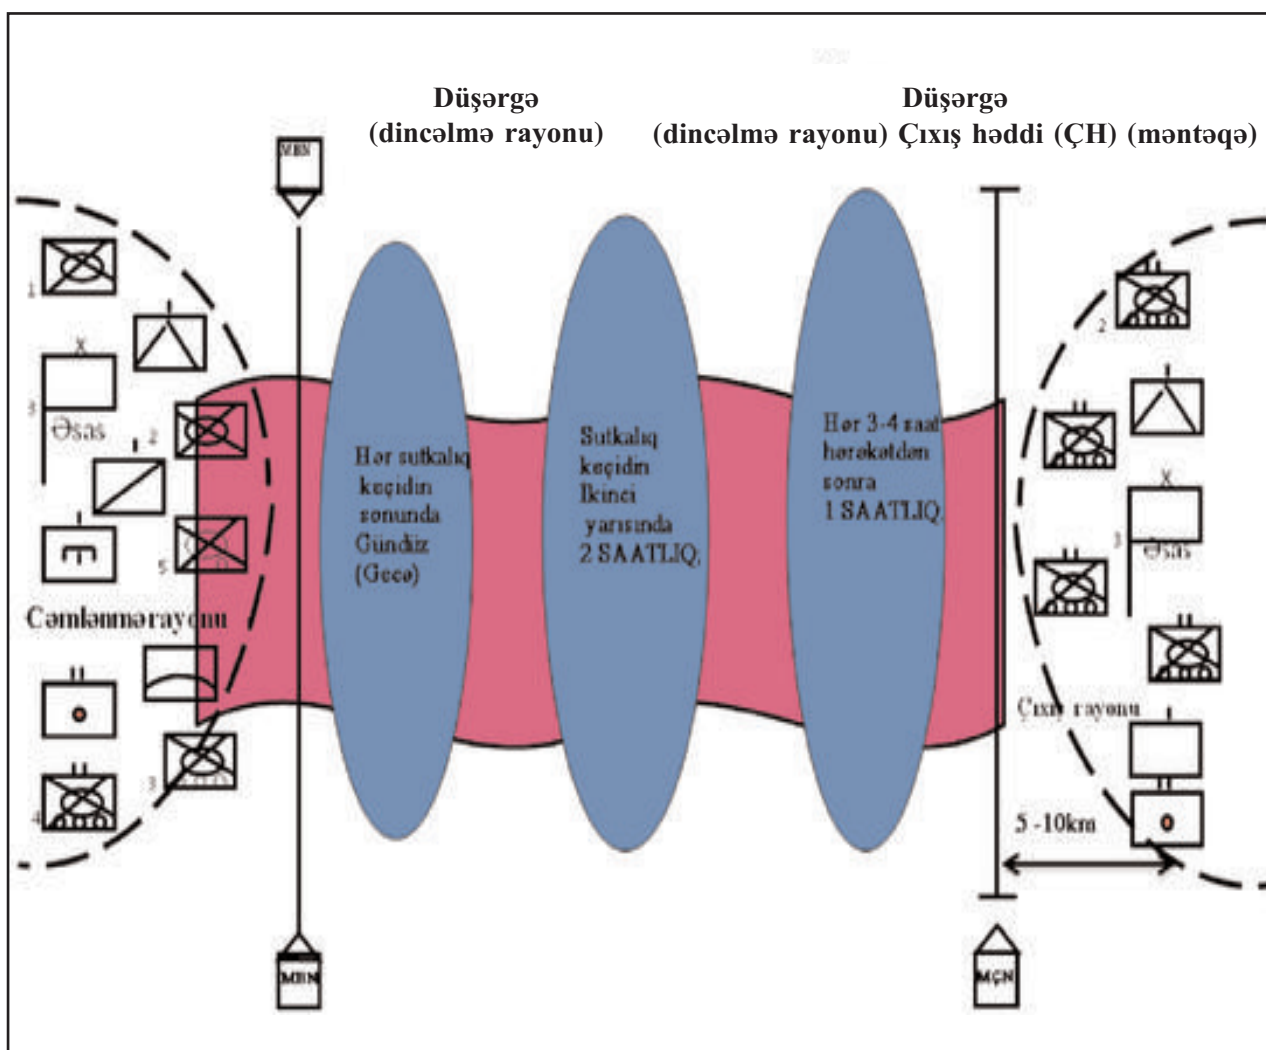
Düşərgə
(dincəlmə rayonu)

Düşərgə
(dincəlmə rayonu) Çıxış həddi (ÇH) (məntəqə)

MBN

1

3 Əsas 2

5

Cəmlənmə rayonu

3

4

MBN

Hər sutkalıq keçidin sonunda Gündüz (Gecə)

Sutkalıq keçidin İkinci yarısında 2 SAATLIQ

Hər 3-4 saat hərəkətdən sonra 1 SAATLIQ

2

3 Əsas

Çıxış rayonu

5 -10km

MÇN